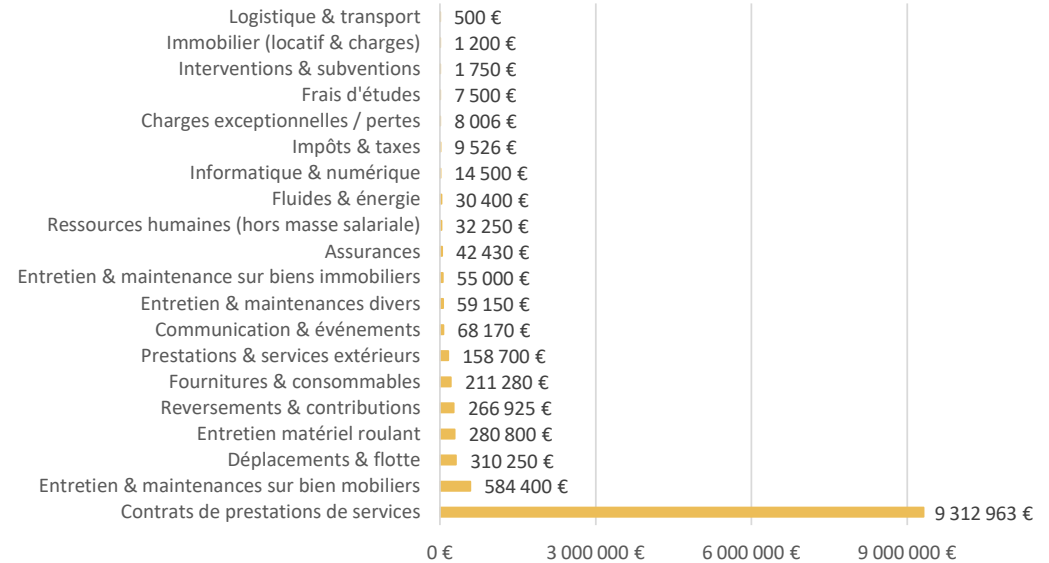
| Catégorie | Montant |
|---|---|
| Logistique & transport | 500 € |
| Immobilier (locatif & charges) | 1 200 € |
| Interventions & subventions | 1 750 € |
| Frais d'études | 7 500 € |
| Charges exceptionnelles / pertes | 8 006 € |
| Impôts & taxes | 9 526 € |
| Informatique & numérique | 14 500 € |
| Fluides & énergie | 30 400 € |
| Ressources humaines (hors masse salariale) | 32 250 € |
| Assurances | 42 430 € |
| Entretien & maintenance sur biens immobiliers | 55 000 € |
| Entretien & maintenances divers | 59 150 € |
| Communication & événements | 68 170 € |
| Prestations & services extérieurs | 158 700 € |
| Fournitures & consommables | 211 280 € |
| Reversements & contributions | 266 925 € |
| Entretien matériel roulant | 280 800 € |
| Déplacements & flotte | 310 250 € |
| Entretien & maintenances sur bien mobiliers | 584 400 € |
| Contrats de prestations de services | 9 312 963 € |

0 € 3 000 000 € 6 000 000 € 9 000 000 €